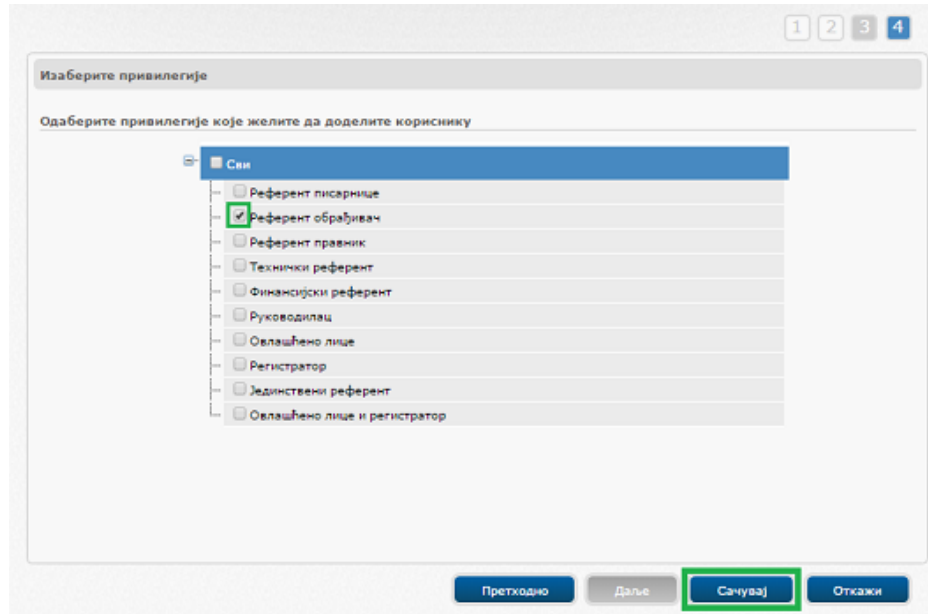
1 2 3 4

Изаберите привилегије

Одаберите привилегије које желите да доделите кориснику

Сви
Референт писарнице
Референт обрађивач
Референт правник
Технички референт
Финансијски референт
Руководилац
Овлашћено лице
Регистратор
Јединствени референт
Овлашћено лице и регистратор

Претходно
Даље
Сачувај
Откажи